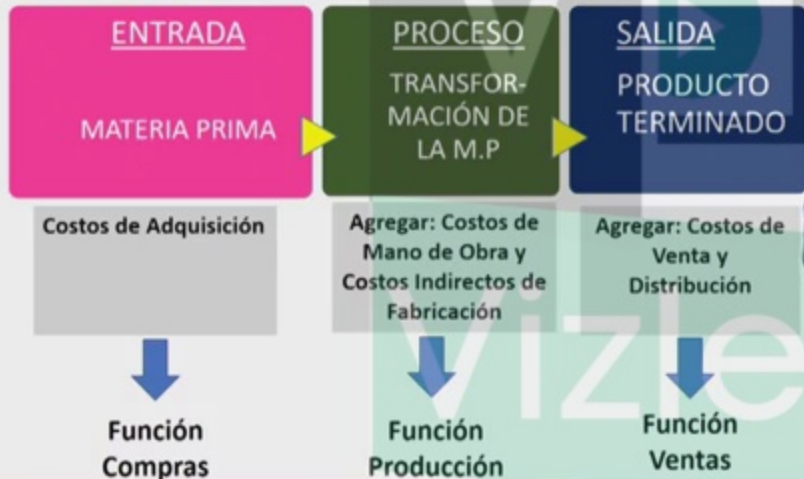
ENTRADA

MATERIA PRIMA

PROCESO

TRANSFORMACIÓN DE LA M.P

SALIDA

PRODUCTO TERMINADO

Costos de Adquisición

Agregar: Costos de Mano de Obra y Costos Indirectos de Fabricación

Agregar: Costos de Venta y Distribución

Función Compras

Función Producción

Función Ventas

vizle